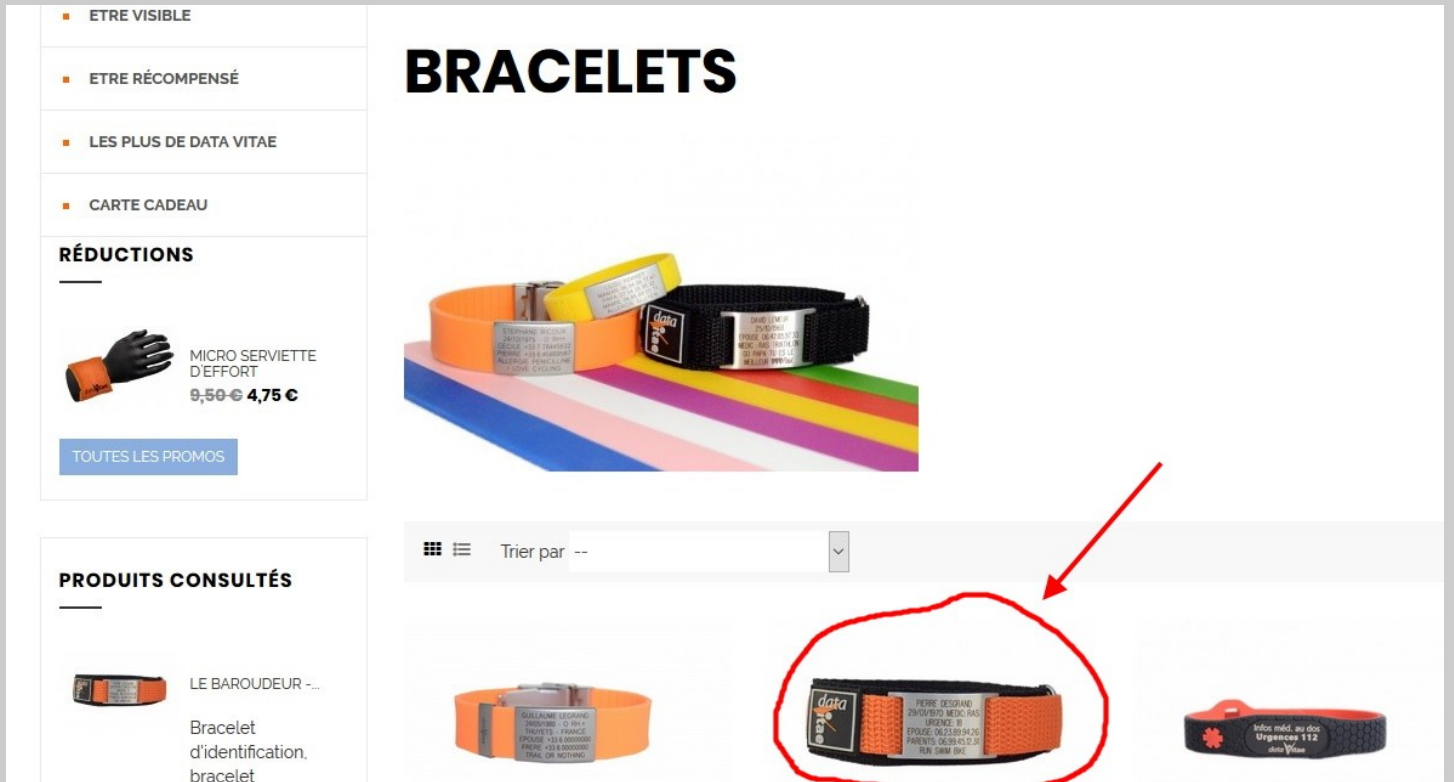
ETRE VISIBLE

ETRE RÉCOMPENSÉ

LES PLUS DE DATA VITAE

CARTE CADEAU

RÉDUCTIONS

MICRO SERVIETTE D'EFFORT

~~9,50 €~~ 4,75 €

TOUTES LES PROMOS

PRODUITS CONSULTÉS

LE BAROUDEUR -...

Bracelet d'identification, bracelet

BRACELETS

Trier par --

PIERRE DESGRAND
29/01/1970 MEDIC RAS
URGENCE: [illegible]
EPOUSE: 06.23.89.94.26
PARENTS: 06.99.45.12.31
RUN SWIM BIKE

GUILLAUME LEGRAND
24/05/1980 - O RH +
THUYETS - FRANCE
EPOUSE +33 6.00000000
FRERE +33 6.00000000
TRAIL OR NOTHING

Infos méd. au dos
Urgences 112
data vitae